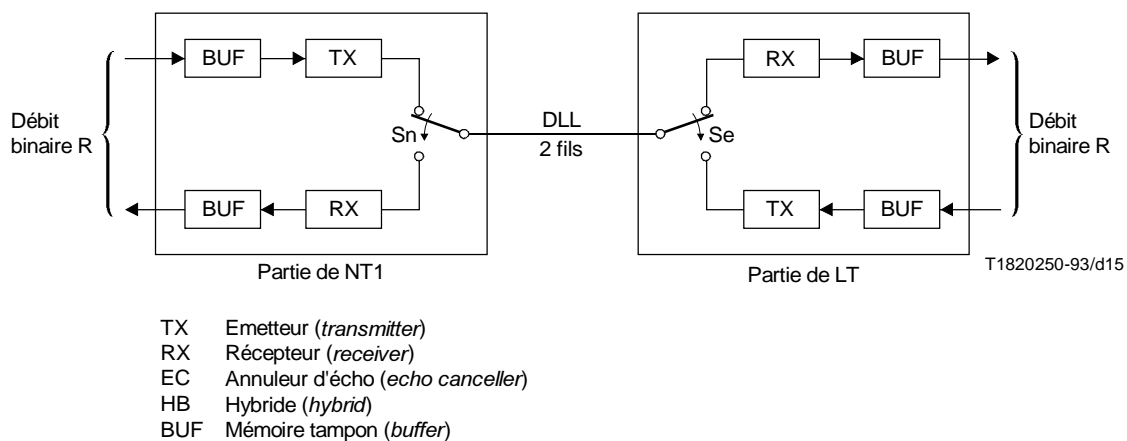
BUF
TX
RX
BUF
Débit binaire R
Sn
DLL
2 fils
Se
Débit binaire R
BUF
RX
TX
BUF
Partie de NT1
Partie de LT
T1820250-93/d15

TX Emetteur (*transmitter*)
RX Récepteur (*receiver*)
EC Annuleur d'écho (*echo canceller*)
HB Hybride (*hybrid*)
BUF Mémoire tampon (*buffer*)